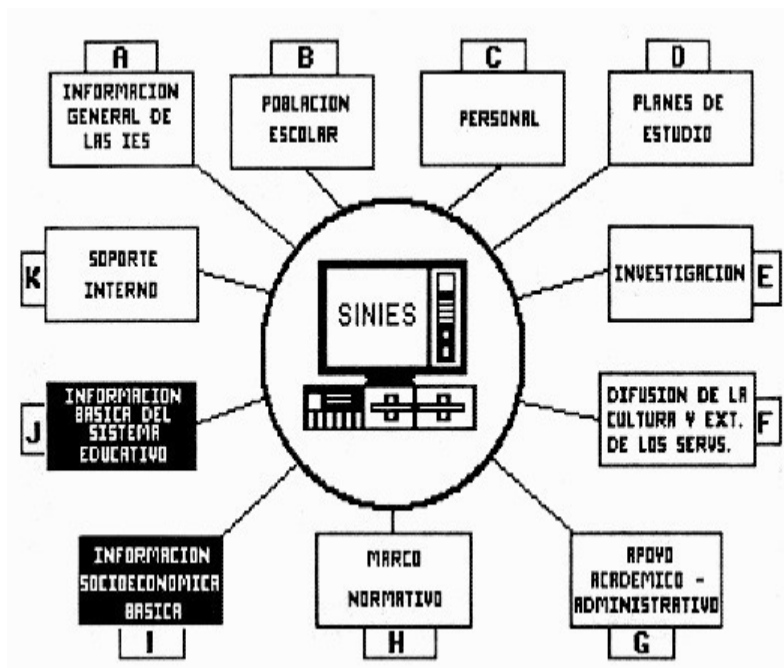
A
INFORMACION GENERAL DE LAS IES

B
POBLACION ESCOLAR

C
PERSONAL

D
PLANES DE ESTUDIO

K
SOPORTE INTERNO

SINIES

INVESTIGACION
E

J
INFORMACION BASICA DEL SISTEMA EDUCATIVO

DIFUSION DE LA CULTURA Y EXT. DE LOS SERVS.
F

INFORMACION SOCIOECONOMICA BASICA
I

MARCO NORMATIVO
H

APOYO ACADEMICO - ADMINISTRATIVO
G